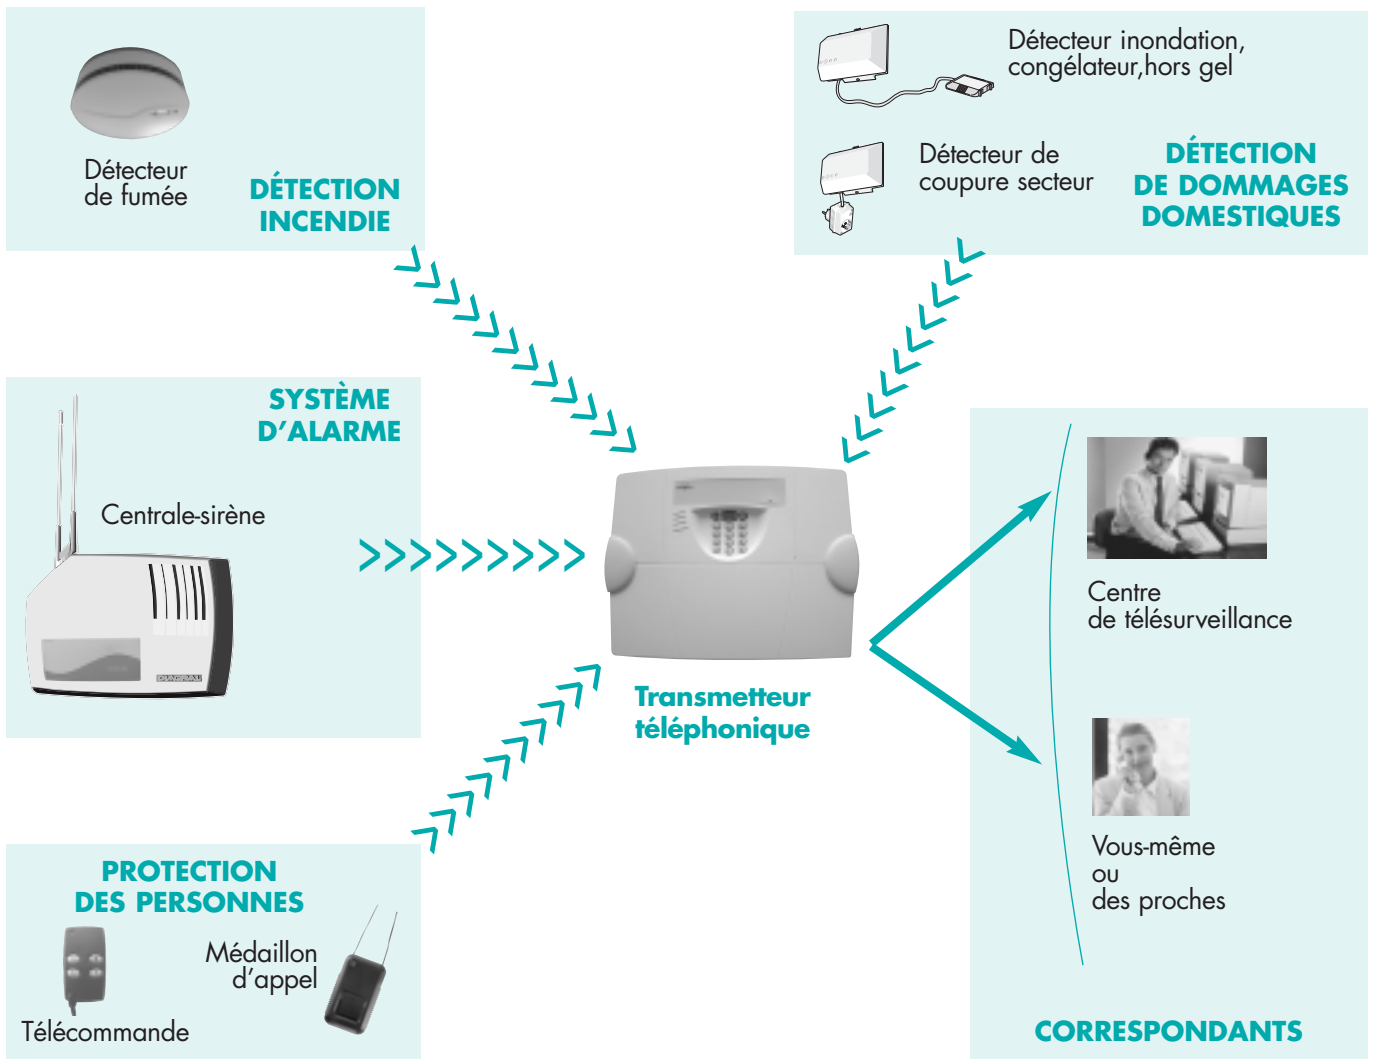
Détecteur de fumée

DÉTECTION INCENDIE

Détecteur inondation, congélateur,hors gel

Détecteur de coupure secteur

DÉTECTION DE DOMMAGES DOMESTIQUES

SYSTÈME D'ALARME

Centrale-sirène

Transmetteur téléphonique

Centre de télésurveillance

Vous-même ou des proches

PROTECTION DES PERSONNES

Médaillon d'appel

Télécommande

CORRESPONDANTS